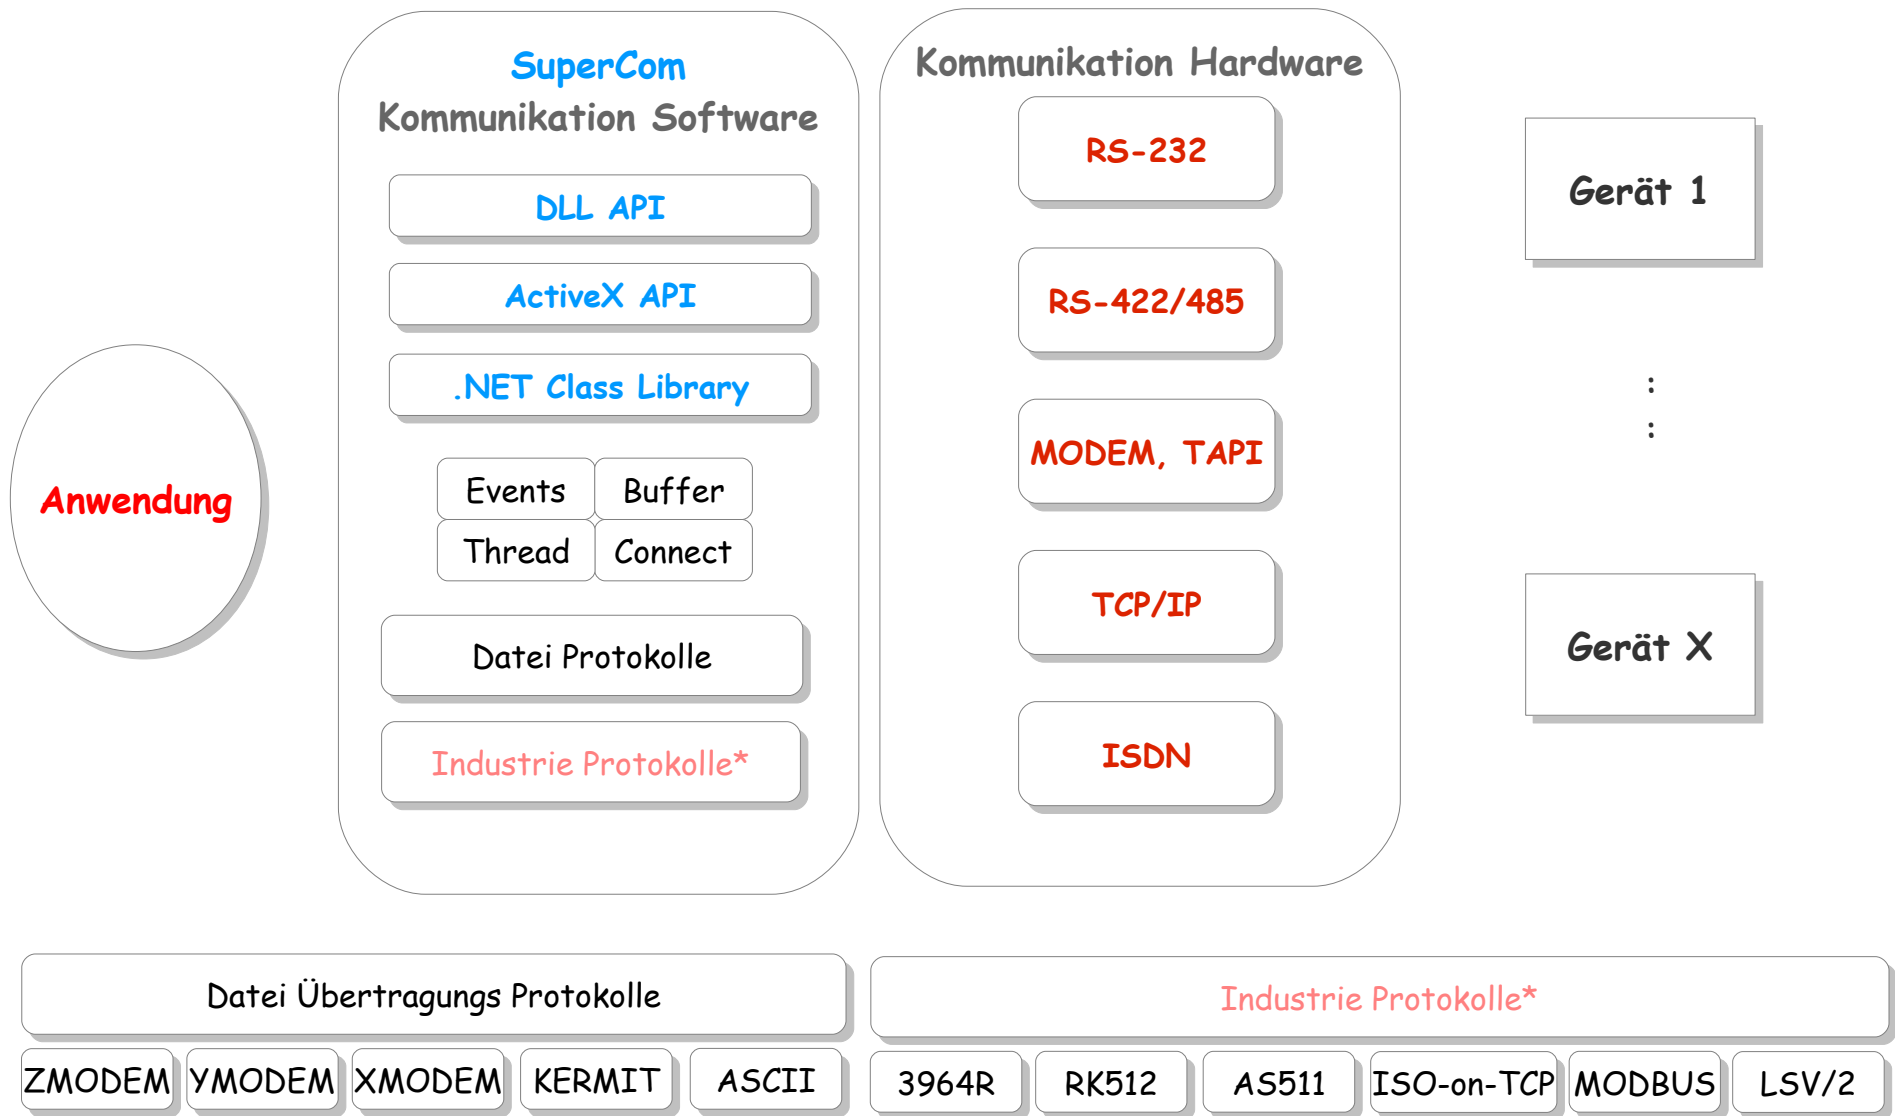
Anwendung

SuperCom
Kommunikation Software

DLL API

ActiveX API

.NET Class Library

| Events | Buffer |
|---|---|
| Thread | Connect |

Datei Protokolle

Industrie Protokolle*

Kommunikation Hardware

RS-232

RS-422/485

MODEM, TAPI

TCP/IP

ISDN

Gerät 1

:
:

Gerät X

Datei Übertragungs Protokolle

ZMODEM YMODEM XMODEM KERMIT ASCII

Industrie Protokolle*

3964R RK512 AS511 ISO-on-TCP MODBUS LSV/2